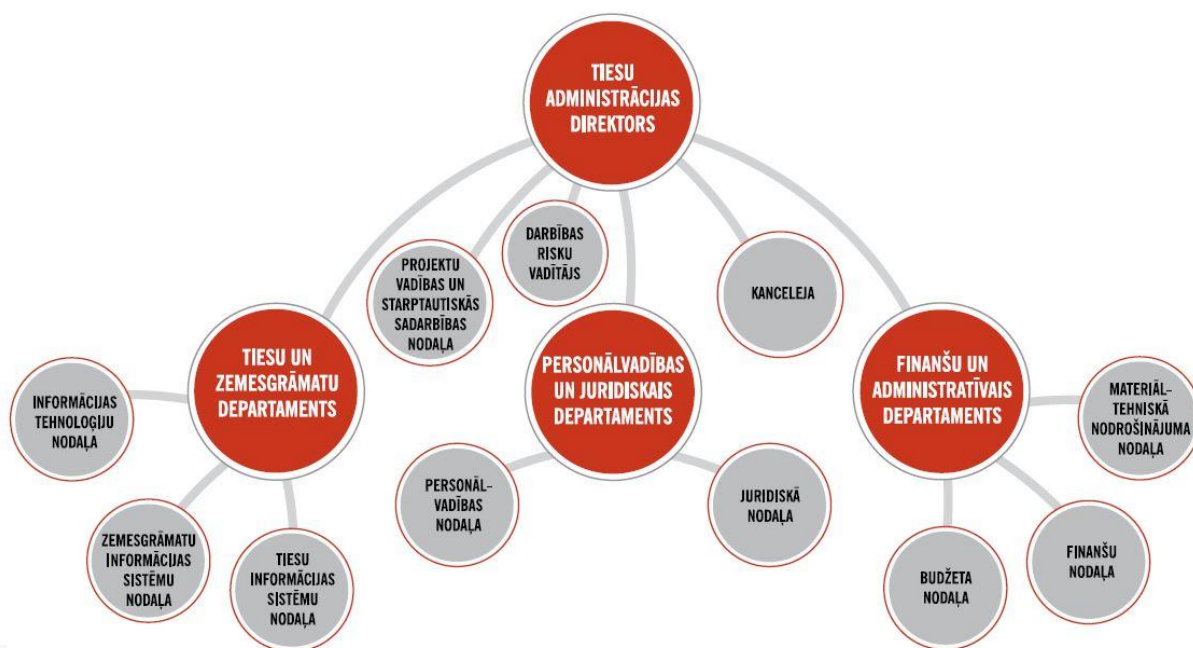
TIESU ADMINISTRĀCIJAS DIREKTORS

DARBĪBAS RISKU VADĪTĀJS

PROJEKTU VADĪBAS UN STARPTAUTISKĀS SADARBĪBAS NODAĻA

KANCELEJA

TIESU UN ZEMESGRĀMATU DEPARTAMENTS

PERSONĀLVADĪBAS UN JURIDISKAIS DEPARTAMENTS

FINANŠU UN ADMINISTRATĪVAIS DEPARTAMENTS

INFORMĀCIJAS TEHNOLOĢIJU NODAĻA

MATERIĀL-TEHNISKĀ NODROŠINĀJUMA NODAĻA

PERSONĀL-VADĪBAS NODAĻA

JURIDISKĀ NODAĻA

ZEMESGRĀMATU INFORMĀCIJAS SISTĒMU NODAĻA

TIESU INFORMĀCIJAS SISTĒMU NODAĻA

BUDŽETA NODAĻA

FINANŠU NODAĻA